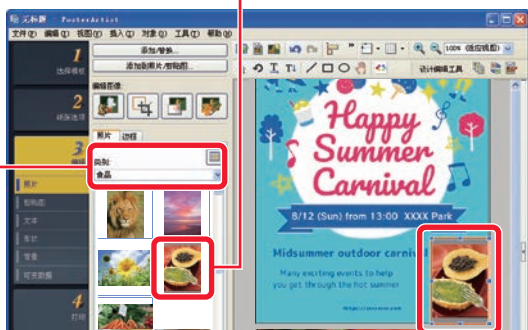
无标题 - PosterArtist

文件(F) 编辑(E) 视图(V) 插入(I) 对象(O) 工具(T) 帮助(H)

1 选择模板
2 编辑选择
3 编辑
照片
剪贴画
文本
形状
背景
可变数据
4 打印

添加/替换...
添加剪贴画/剪贴图...
编辑图像
照片 边框
类别:
食品

100% (适应视图)
设计调整工具

Happy Summer Carnival
8/12 (Sun) from 13:00 XXXX Park
Midsummer outdoor carni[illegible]
Many exciting events to help you get through the hot summer